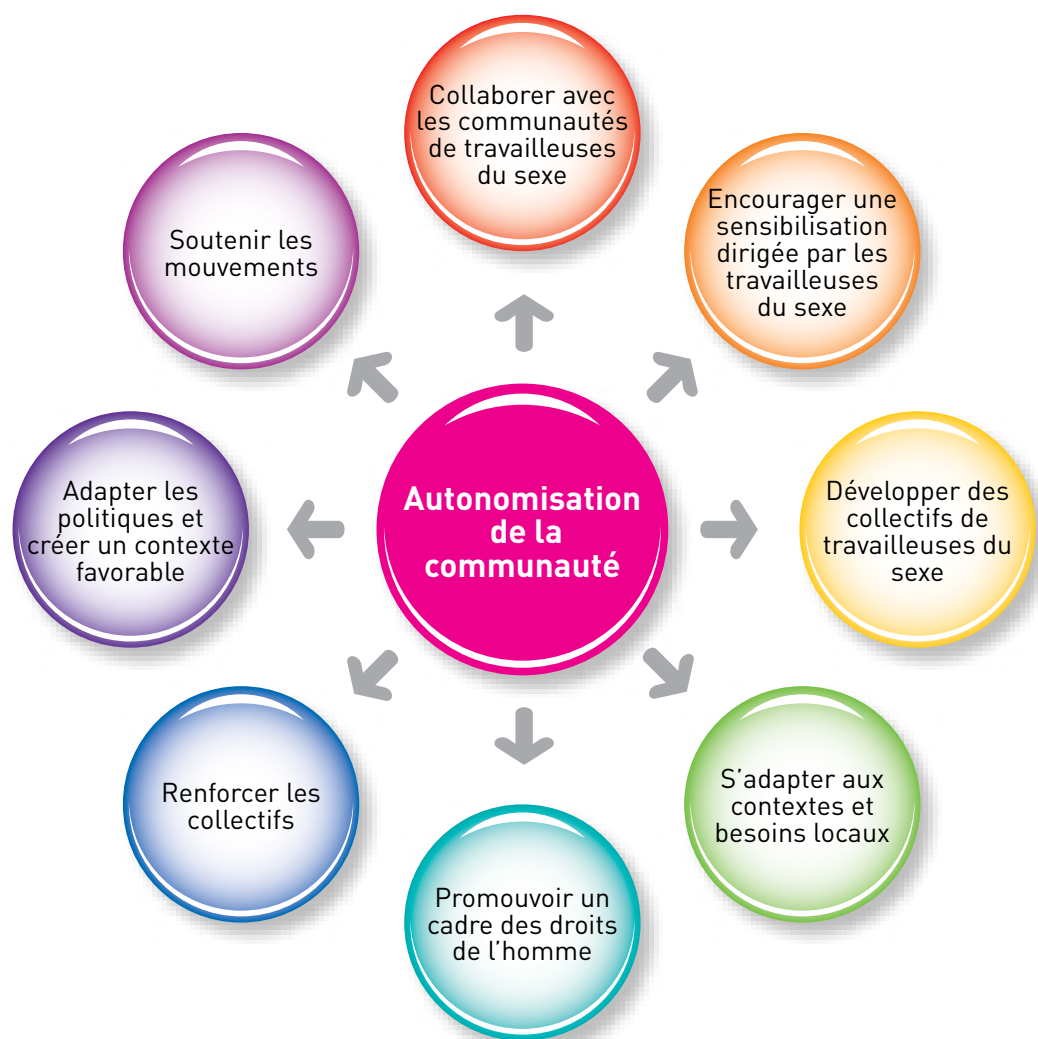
Autonomisation de la communauté

Collaborer avec les communautés de travailleuses du sexe

Encourager une sensibilisation dirigée par les travailleuses du sexe

Développer des collectifs de travailleuses du sexe

S'adapter aux contextes et besoins locaux

Promouvoir un cadre des droits de l'homme

Renforcer les collectifs

Adapter les politiques et créer un contexte favorable

Soutenir les mouvements